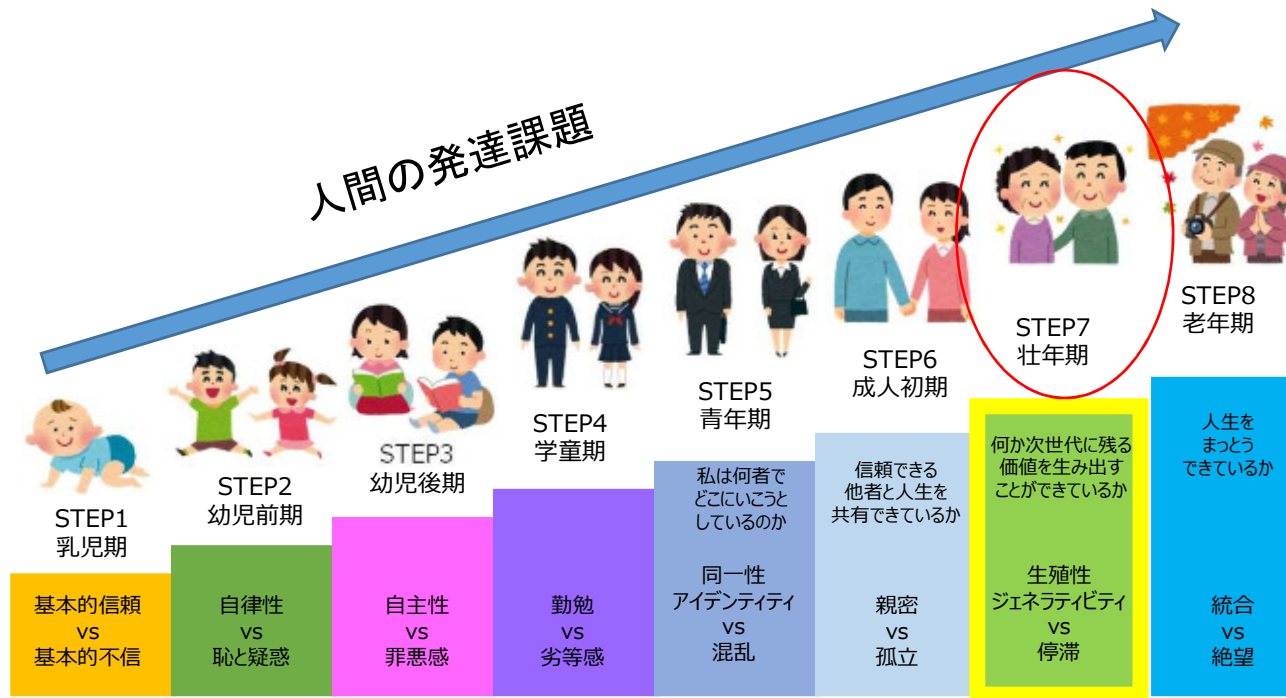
人間の発達課題

STEP1
乳児期

基本的信頼
vs
基本的不信

STEP2
幼児前期

自律性
vs
恥と疑惑

STEP3
幼児後期

自主性
vs
罪悪感

STEP4
学童期

勤勉
vs
劣等感

STEP5
青年期

私は何者で
どこにいこうと
しているのか

同一性
アイデンティティ
vs
混乱

STEP6
成人初期

信頼できる
他者と人生を
共有できているか

親密
vs
孤立

STEP7
壮年期

何か次世代に残る
価値を生み出す
ことができているか

生殖性
ジェネラティビティ
vs
停滞

STEP8
老年期

人生を
まっとう
できているか

統合
vs
絶望